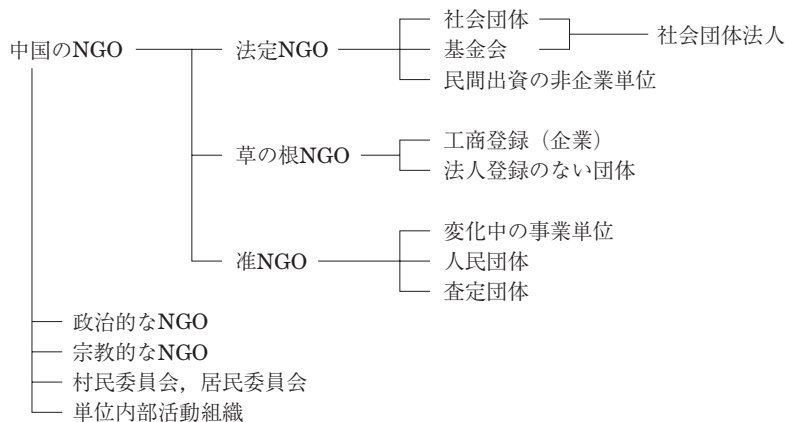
中国のNGO

法定NGO
社会団体
基金会
社会団体法人
民間出資の非企業単位

草の根NGO
工商登録（企業）
法人登録のない団体

准NGO
変化中の事業単位
人民団体
査定団体

政治的なNGO
宗教的なNGO
村民委員会，居民委員会
単位内部活動組織